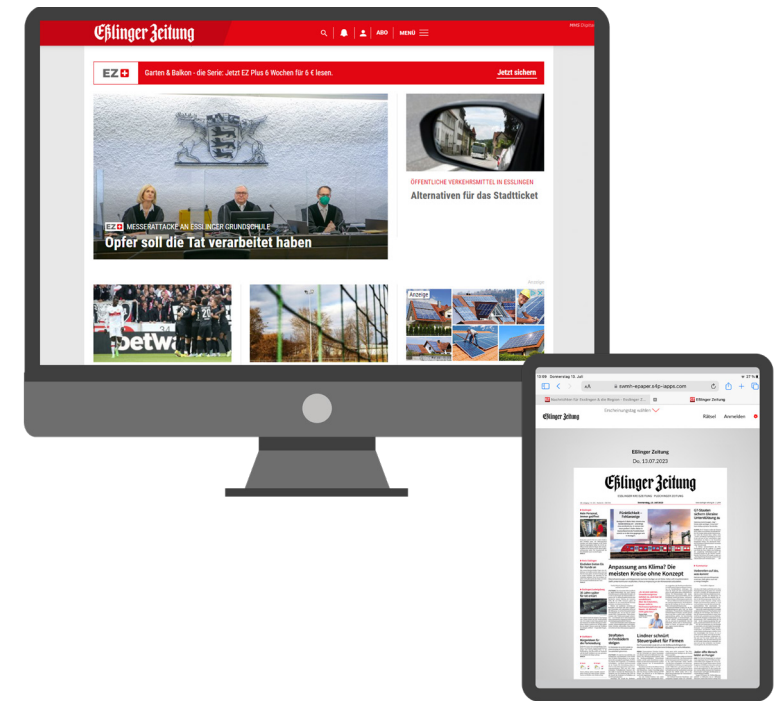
Eßlinger Zeitung

ABO MENÜ

MHS Digital

EZ+ Garten & Balkon - die Serie: Jetzt EZ Plus 6 Wochen für 6 € lesen. Jetzt sichern

EZ+ MESSERATTACKE AN ESSLINGER GRUNDSCHULE
Opfer soll die Tat verarbeitet haben

ÖFFENTLICHE VERKEHRSMITTEL IN ESSLINGEN
Alternativen für das Stadtticket

Anzeige

Anzeige

betwa

13:09 Donnerstag 13. Juli

AA szmh-epaper.s4p-iapps.com

Eßlinger Zeitung

Erscheinungstag wählen

Rätsel Anmelden

Eßlinger Zeitung
Do, 13.07.2023

Eßlinger Zeitung

Anpassung ans Klima? Die meisten Kreise ohne Konzept

Lindner schnürt Steuerpaket für Firmen